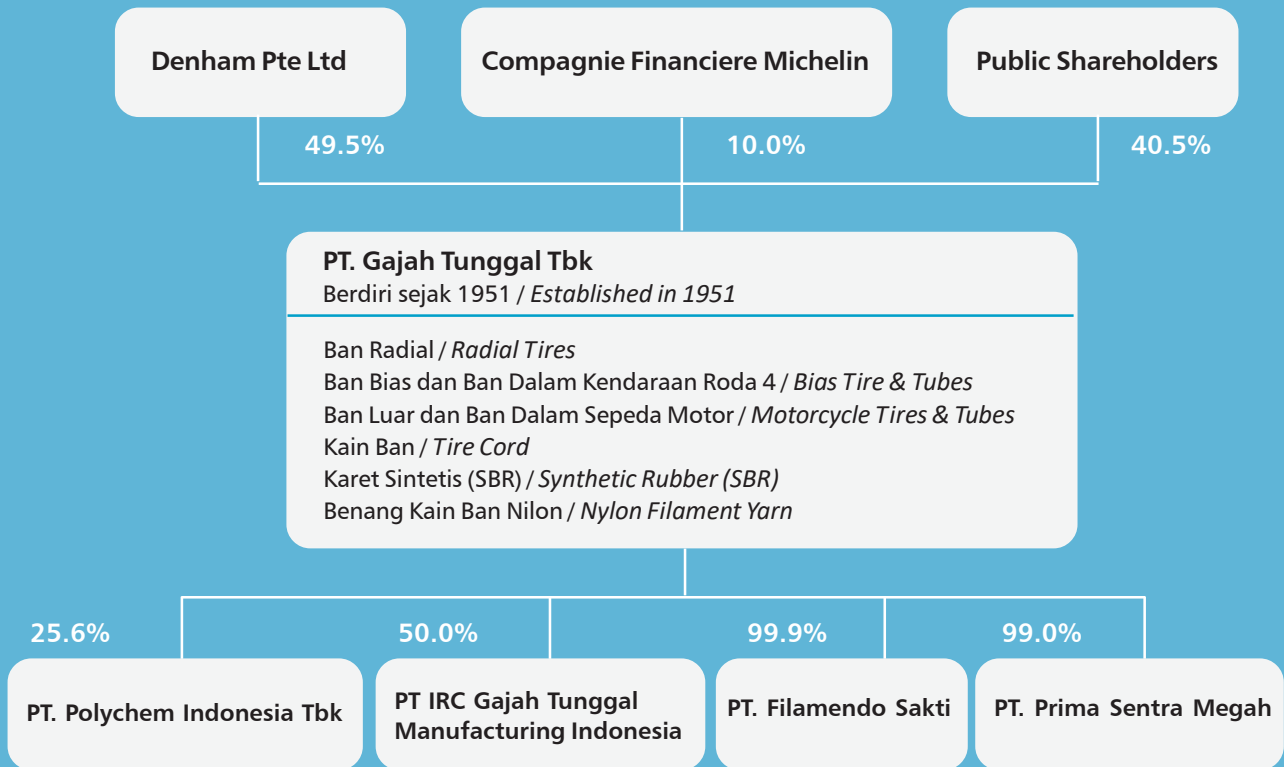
Denham Pte Ltd

Compagnie Financiere Michelin

Public Shareholders

49.5%

10.0%

40.5%

PT. Gajah Tunggal Tbk
Berdiri sejak 1951 / *Established in 1951*

Ban Radial / *Radial Tires*
Ban Bias dan Ban Dalam Kendaraan Roda 4 / *Bias Tire & Tubes*
Ban Luar dan Ban Dalam Sepeda Motor / *Motorcycle Tires & Tubes*
Kain Ban / *Tire Cord*
Karet Sintetis (SBR) / *Synthetic Rubber (SBR)*
Benang Kain Ban Nilon / *Nylon Filament Yarn*

25.6%

50.0%

99.9%

99.0%

PT. Polychem Indonesia Tbk

PT IRC Gajah Tunggal Manufacturing Indonesia

PT. Filamendo Sakti

PT. Prima Sentra Megah